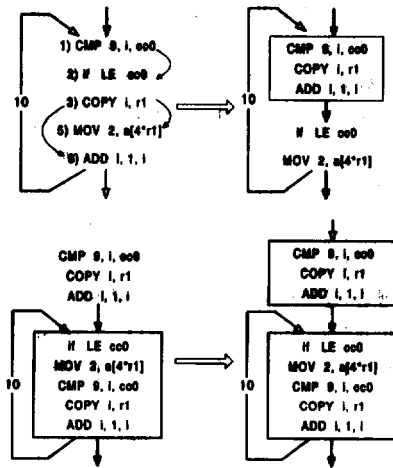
1) CMP 9, i, cc0

2) if LE cc0

3) COPY i, r1

5) MOV 2, a[4*r1]

4) ADD i, 1, i

10

CMP 9, i, cc0

COPY i, r1

ADD i, 1, i

10

if LE cc0

MOV 2, a[4*r1]

CMP 9, i, cc0

COPY i, r1

ADD i, 1, i

10

if LE cc0

MOV 2, a[4*r1]

CMP 9, i, cc0

COPY i, r1

ADD i, 1, i

CMP 9, i, cc0

COPY i, r1

ADD i, 1, i

10

if LE cc0

MOV 2, a[4*r1]

CMP 9, i, cc0

COPY i, r1

ADD i, 1, i